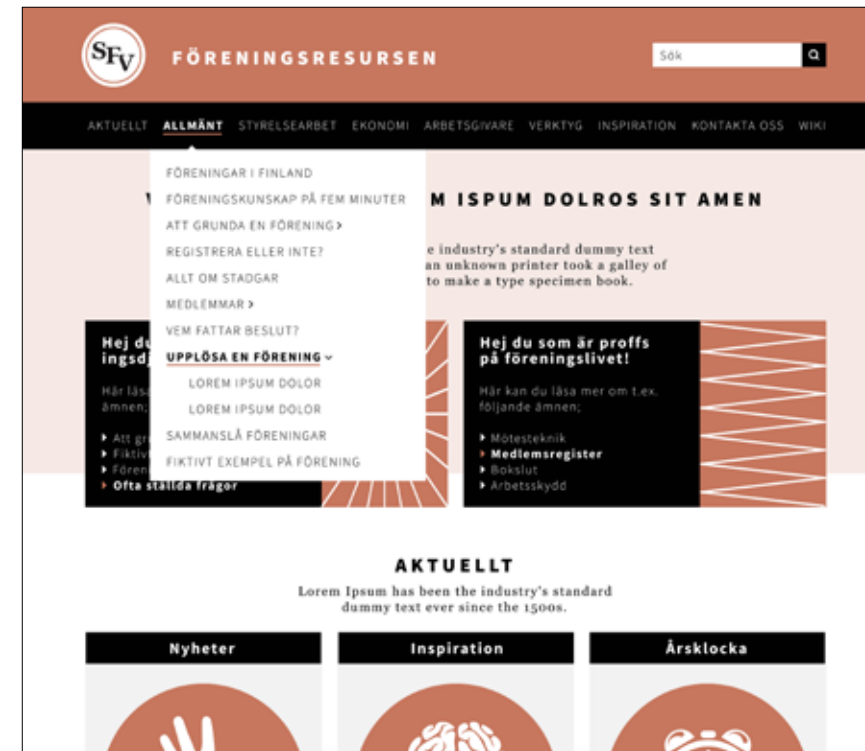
SFV FÖRENINGSRESURSEN

Sök

AKTUELLT ALLMÄNT STYRELSEARBETET EKONOMI ARBETSGIVARE VERKTYG INSPIRATION KONTAKTA OSS WIKI

FÖRENINGAR I FINLAND
FÖRENINGSKUNSKAP PÅ FEM MINUTER
ATT GRUNDA EN FÖRENING ›
REGISTRERA ELLER INTE?
ALLT OM STADGAR
MEDLEMMAR ›
VEM FATTAR BESLUT?
UPPLÖSA EN FÖRENING ⌄
LOREM IPSUM DOLOR
LOREM IPSUM DOLOR
SAMMANSLÅ FÖRENINGAR
FIKTIVT EXEMPEL PÅ FÖRENING

V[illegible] M ISPUM DOLROS SIT AMEN

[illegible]e industry's standard dummy text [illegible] an unknown printer took a galley of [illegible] to make a type specimen book.

Hej du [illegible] ingsd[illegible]

Här läs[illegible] ämnen;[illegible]

Att gr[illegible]
Fiktiv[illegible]
Fören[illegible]
Ofta ställda frågor

Hej du som är proffs på föreningslivet!

Här kan du läsa mer om t.ex. följande ämnen;

Mötesteknik
Medlemsregister
Bokslut
Arbetsskydd

AKTUELLT

Lorem Ipsum has been the industry's standard dummy text ever since the 1500s.

Nyheter

Inspiration

Årsklocka